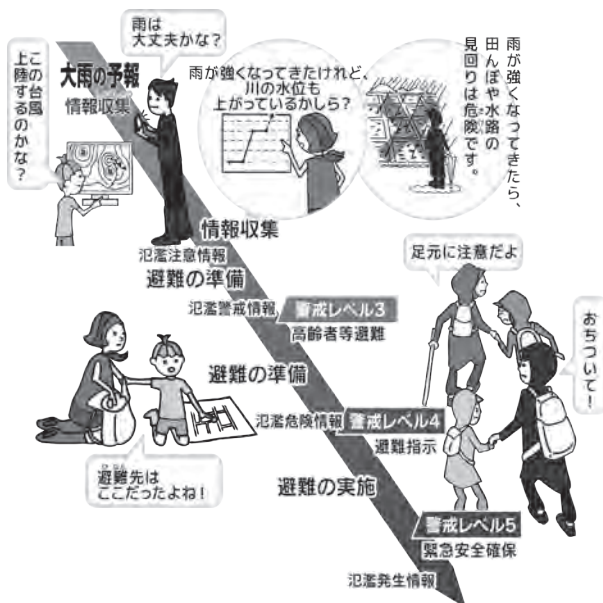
この台風上陸するのかな？

雨は大丈夫かな？

大雨の予報

情報収集

雨が強くなってきたけれど、川の水位も上がっているかしら？

雨が強くなってきたら、田んぼや水路の見回りは危険です。

情報収集

氾濫注意情報

避難の準備

氾濫警戒情報

警戒レベル3

高齢者等避難

足元に注意だよ

おちついて！

避難の準備

氾濫危険情報

警戒レベル4

避難指示

避難先はここだったよね！

避難の実施

警戒レベル5

緊急安全確保

氾濫発生情報